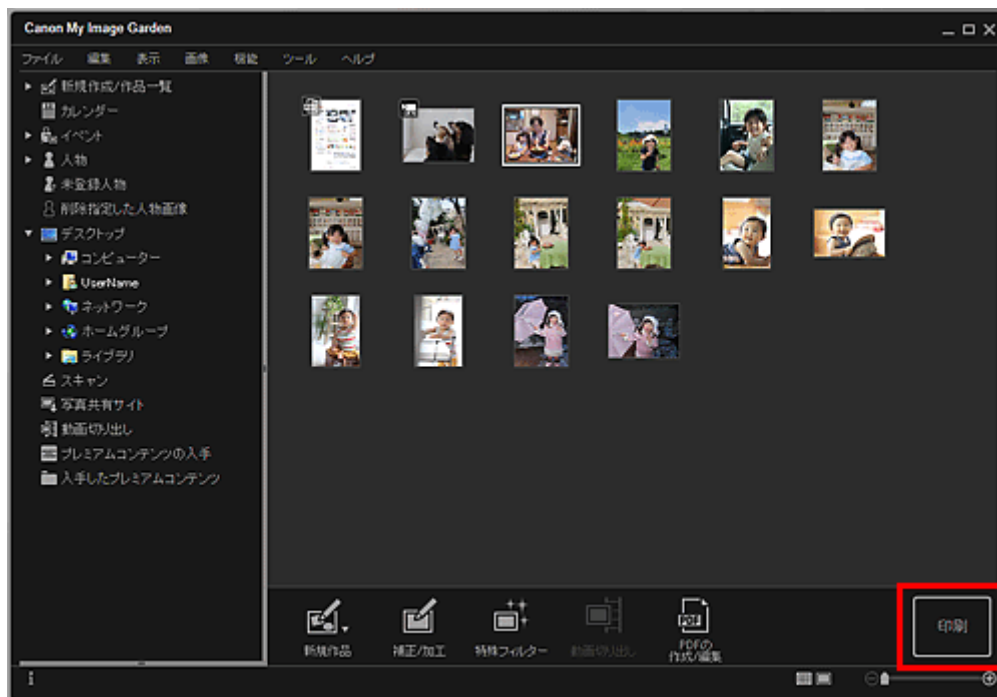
Canon My Image Garden

ファイル 編集 表示 画像 機能 ツール ヘルプ

新規作成/作品一覧
カレンダー
イベント
人物
未登録人物
削除指定した人物画像
デスクトップ
コンピューター
UserName
ネットワーク
ホームグループ
ライブラリ
スキャン
写真共有サイト
動画切り出し
プレミアムコンテンツの入手
入手したプレミアムコンテンツ

PDF

新規作品
補正/加工
特殊フィルター
動画切り出し
PDFの作成/編集
印刷

i